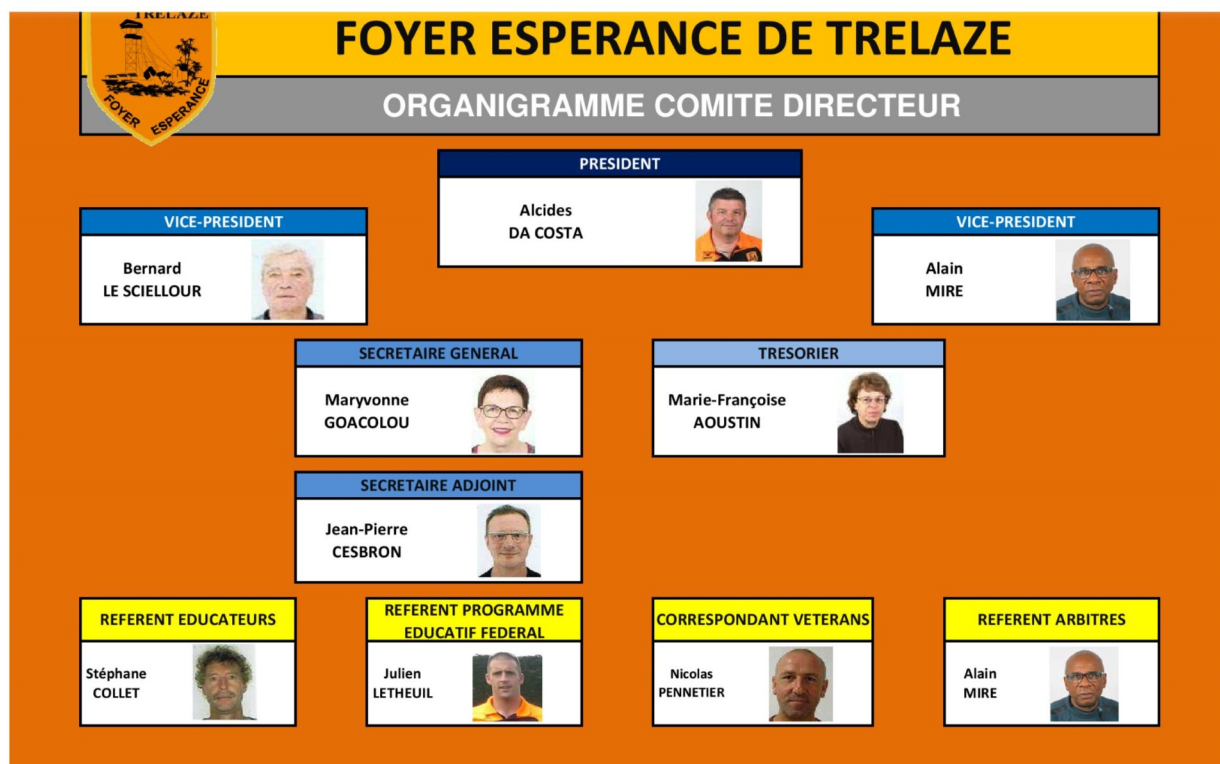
TRELAZE
FOYER ESPERANCE

FOYER ESPERANCE DE TRELAZE

ORGANIGRAMME COMITE DIRECTEUR

PRESIDENT
Alcides
DA COSTA

VICE-PRESIDENT
Bernard
LE SCIELLOUR

VICE-PRESIDENT
Alain
MIRE

SECRETAIRE GENERAL
Maryvonne
GOACOLOU

TRESORIER
Marie-Françoise
AOUSTIN

SECRETAIRE ADJOINT
Jean-Pierre
CESBRON

REFERENT EDUCATEURS
Stéphane
COLLET

REFERENT PROGRAMME EDUCATIF FEDERAL
Julien
LETHEUIL

CORRESPONDANT VETERANS
Nicolas
PENNETIER

REFERENT ARBITRES
Alain
MIRE